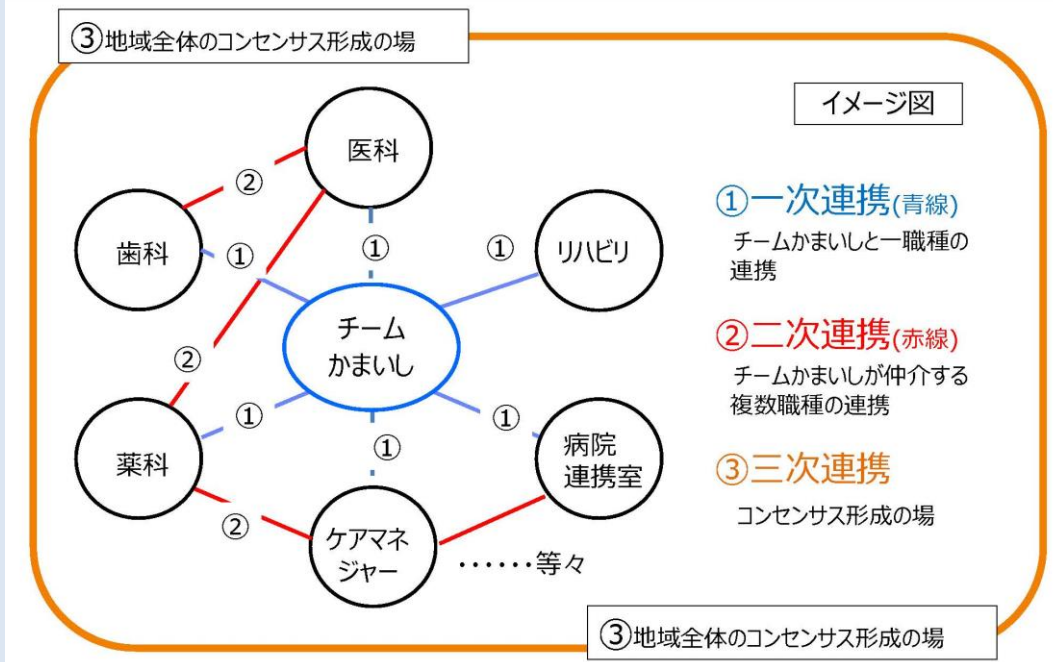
③地域全体のコンセンサス形成の場

イメージ図

医科

歯科

②

①

①

①

リハビリ

チーム
かまいし

②

①

①

①

薬科

病院
連携室

②

ケアマネ
ジャー

……等々

①一次連携(青線)
チームかまいしと一職種の連携

②二次連携(赤線)
チームかまいしが仲介する複数職種の連携

③三次連携
コンセンサス形成の場

③地域全体のコンセンサス形成の場